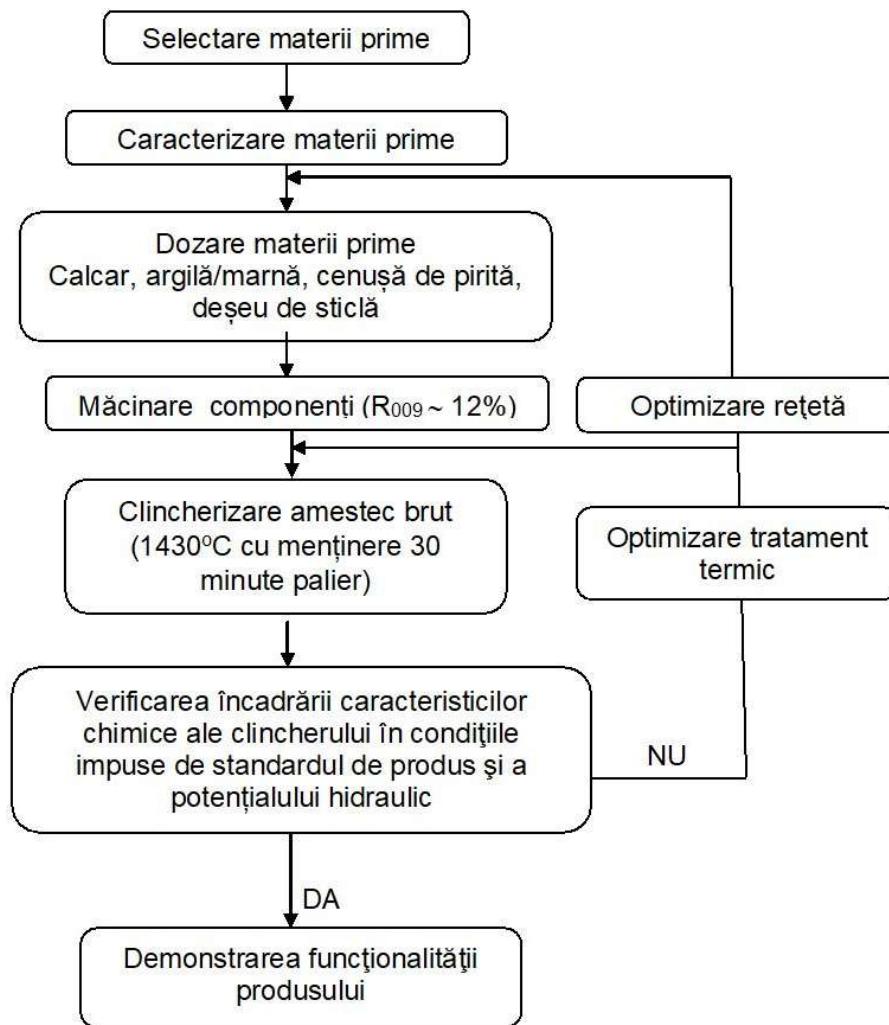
Selectare materii prime

Caracterizare materii prime

Dozare materii prime
Calcar, argilă/marnă, cenușă de pirită, deșeu de sticlă

Măcinare componenți ($R_{009} \sim 12\%$)

Optimizare rețetă

Clincherizare amestec brut ($1430^{o}C$ cu menținere 30 minute palier)

Optimizare tratament termic

Verificarea încadrării caracteristicilor chimice ale clincherului în condiţiile impuse de standardul de produs şi a potențialului hidraulic

NU

DA

Demonstrarea funcţionalităţii produsului